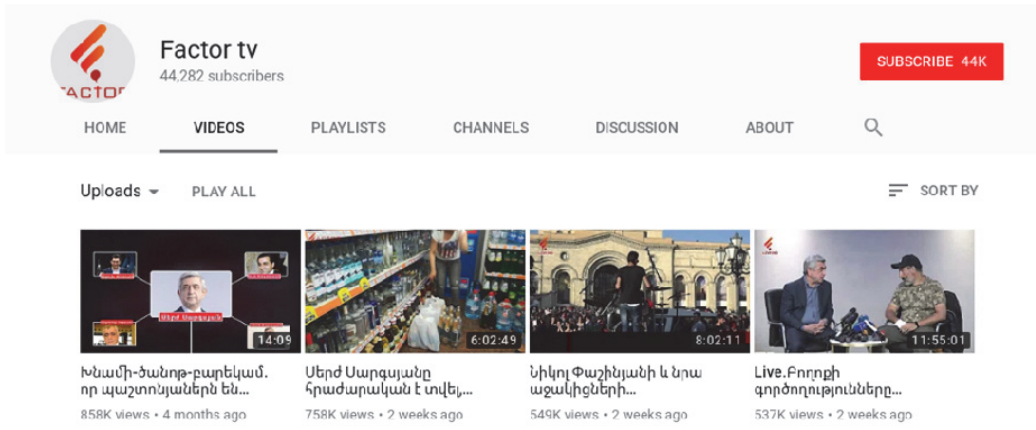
FACTOR

Factor tv
44,282 subscribers

SUBSCRIBE 44K

HOME VIDEOS PLAYLISTS CHANNELS DISCUSSION ABOUT

Uploads PLAY ALL SORT BY

Սերժ Սարգսյան
14:09
Խնամի-ծանոթ-բարեկամ. որ պաշտոնյաներն են...
858K views • 4 months ago

6:02:49
Սերժ Սարգսյանը հրաժարական է տվել,...
758K views • 2 weeks ago

8:02:11
Նիկոլ Փաշինյանի և նրա աջակիցների...
549K views • 2 weeks ago

11:55:01
Live.Բողոքի գործողությունները...
537K views • 2 weeks ago